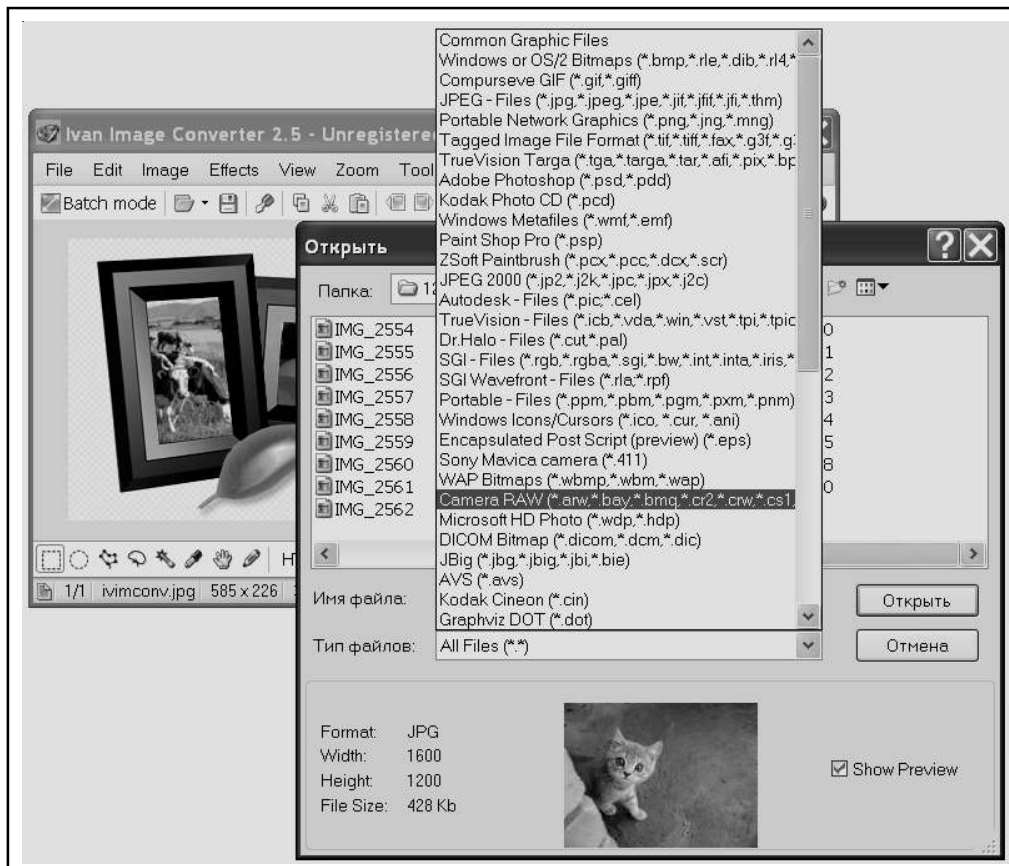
Ivan Image Converter 2.5 - Unregistere

File Edit Image Effects View Zoom Tool

Batch mode

Common Graphic Files
Windows or OS/2 Bitmaps (*.bmp,*.rle,*.dib,*.rl4,*
Compurseve GIF (*.gif,*.giff)
JPEG - Files (*.jpg,*.jpeg,*.jpe,*.jif,*.jfif,*.jfi,*.thm)
Portable Network Graphics (*.png,*.jng,*.mng)
Tagged Image File Format (*.tif,*.tiff,*.fax,*.g3f,*.g
TrueVision Targa (*.tga,*.targa,*.tar,*.afi,*.pix,*.bp
Adobe Photoshop (*.psd,*.pdd)
Kodak Photo CD (*.pcd)
Windows Metafiles (*.wmf,*.emf)
Paint Shop Pro (*.psp)
ZSoft Paintbrush (*.pcx,*.pcc,*.dcx,*.scr)
JPEG 2000 (*.jp2,*.j2k,*.jpc,*.jpx,*.j2c)
Autodesk - Files (*.pic,*.cel)
TrueVision - Files (*.icb,*.vda,*.win,*.vst,*.tpi,*.tpic
Dr.Halo - Files (*.cut,*.pal)
SGI - Files (*.rgb,*.rgba,*.sgi,*.bw,*.int,*.inta,*.iris,*
SGI Wavefront - Files (*.rla,*.rpf)
Portable - Files (*.ppm,*.pbm,*.pgm,*.pxm,*.pnm)
Windows Icons/Cursors (*.ico, *.cur, *.ani)
Encapsulated Post Script (preview) (*.eps)
Sony Mavica camera (*.411)
WAP Bitmaps (*.wbmp,*.wbm,*.wap)
Camera RAW (*.arw,*.bay,*.bmq,*.cr2,*.crw,*.cs1,
Microsoft HD Photo (*.wdp,*.hdp)
DICOM Bitmap (*.dicom,*.dcm,*.dic)
JBig (*.jbg,*.jbig,*.jbi,*.bie)
AVS (*.avs)
Kodak Cineon (*.cin)
Graphviz DOT (*.dot)

Открыть

Папка: 1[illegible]

IMG_2554
IMG_2555
IMG_2556
IMG_2557
IMG_2558
IMG_2559
IMG_2560
IMG_2561
IMG_2562

0
1
2
3
4
5
8
0

1/1 ivimconv.jpg 585 x 226

Имя файла:

Тип файлов: All Files (*.*)

Открыть

Отмена

Format: JPG
Width: 1600
Height: 1200
File Size: 428 Kb

Show Preview